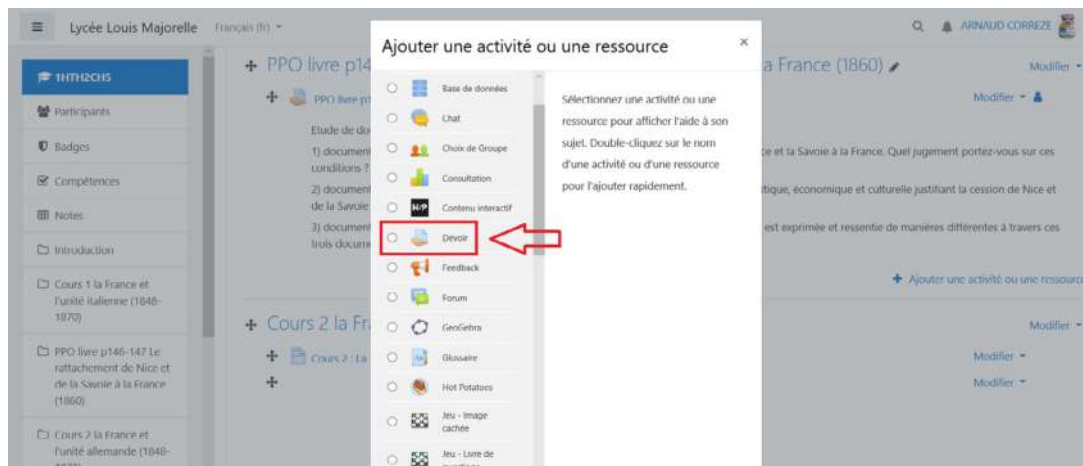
Lycée Louis Majorelle Français (fr)

ARNAUD CORREZE

1HTH2CHS

Participants

Badges

Compétences

Notes

Introduction

Cours 1 la France et l'unité italienne (1848-1870)

PPO livre p146-147 Le rattachement de Nice et de la Savoie à la France (1860)

Cours 2 la France et l'unité allemande (1848-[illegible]

PPO livre p14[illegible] a France (1860)

Modifier

PPO livre p1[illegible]

Modifier

Etude de do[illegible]

1) document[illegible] ce et la Savoie à la France. Quel jugement portez-vous sur ces conditions ?

2) document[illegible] tique, économique et culturelle justifiant la cession de Nice et de la Savoie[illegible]

3) document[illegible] est exprimée et ressentie de manières différentes à travers ces trois docum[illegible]

Ajouter une activité ou une ressource

Cours 2 la Fr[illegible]

Modifier

Cours 2 : la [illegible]

Modifier

Modifier

Ajouter une activité ou une ressource

×

Base de données

Chat

Choix de Groupe

Consultation

Contenu interactif

Devoir

Feedback

Forum

GeoGebra

Glossaire

Hot Potatoes

Jeu - Image cachée

Jeu - Livre de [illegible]

Sélectionnez une activité ou une ressource pour afficher l'aide à son sujet. Double-cliquez sur le nom d'une activité ou d'une ressource pour l'ajouter rapidement.